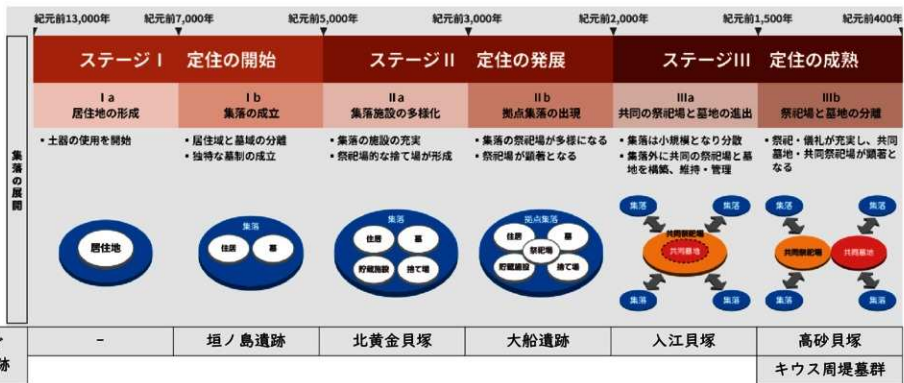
紀元前13,000年 紀元前7,000年 紀元前5,000年 紀元前3,000年 紀元前2,000年 紀元前1,500年 紀元前400年

ステージⅠ 定住の開始

ステージⅡ 定住の発展

ステージⅢ 定住の成熟

Ⅰa
居住地の形成

Ⅰb
集落の成立

Ⅱa
集落施設の多様化

Ⅱb
拠点集落の出現

Ⅲa
共同の祭祀場と墓地の進出

Ⅲb
祭祀場と墓地の分離

集落の展開

・土器の使用を開始

・居住域と墓域の分離
・独特な墓制の成立

・集落の施設の充実
・祭祀場的な捨て場が形成

・集落の祭祀場が多様になる
・祭祀場が顕著となる

・集落は小規模となり分散
・集落外に共同の祭祀場と墓地を構築、維持・管理

・祭祀・儀礼が充実し、共同墓地・共同祭祀場が顕著となる

居住地

集落
住居 墓

集落
住居 墓
貯蔵施設 捨て場

拠点集落
住居 祭祀場 墓
貯蔵施設 捨て場

集落 集落
共同祭祀場
共同墓地
集落 集落

集落 集落
共同祭祀場 共同墓地
集落 集落

跡

| - | 垣ノ島遺跡 | 北黄金貝塚 | 大船遺跡 | 入江貝塚 | 高砂貝塚 |
|---|---|---|---|---|---|
| | | | | | キウス周堤墓群 |